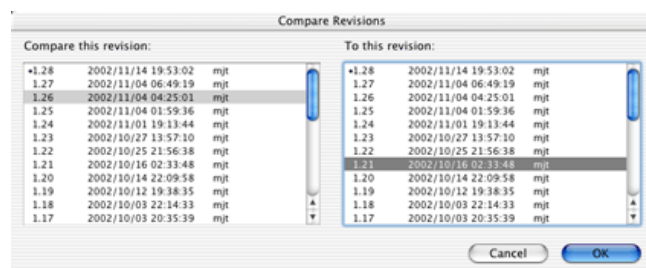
Compare Revisions

Compare this revision:

| | | |
|---|---|---|
| •1.28 | 2002/11/14 19:53:02 | mjt |
| 1.27 | 2002/11/04 06:49:19 | mjt |
| 1.26 | 2002/11/04 04:25:01 | mjt |
| 1.25 | 2002/11/04 01:59:36 | mjt |
| 1.24 | 2002/11/01 19:13:44 | mjt |
| 1.23 | 2002/10/27 13:57:10 | mjt |
| 1.22 | 2002/10/25 21:56:38 | mjt |
| 1.21 | 2002/10/16 02:33:48 | mjt |
| 1.20 | 2002/10/14 22:09:58 | mjt |
| 1.19 | 2002/10/12 19:38:35 | mjt |
| 1.18 | 2002/10/03 22:14:33 | mjt |
| 1.17 | 2002/10/03 20:35:39 | mjt |

To this revision:

| | | |
|---|---|---|
| •1.28 | 2002/11/14 19:53:02 | mjt |
| 1.27 | 2002/11/04 06:49:19 | mjt |
| 1.26 | 2002/11/04 04:25:01 | mjt |
| 1.25 | 2002/11/04 01:59:36 | mjt |
| 1.24 | 2002/11/01 19:13:44 | mjt |
| 1.23 | 2002/10/27 13:57:10 | mjt |
| 1.22 | 2002/10/25 21:56:38 | mjt |
| 1.21 | 2002/10/16 02:33:48 | mjt |
| 1.20 | 2002/10/14 22:09:58 | mjt |
| 1.19 | 2002/10/12 19:38:35 | mjt |
| 1.18 | 2002/10/03 22:14:33 | mjt |
| 1.17 | 2002/10/03 20:35:39 | mjt |

Cancel OK